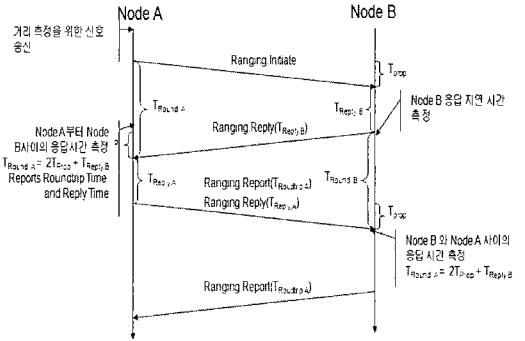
거리 측정을 위한 신호 송신

Node A

Node B

Ranging Initiate

$T_{Prop}$

$T_{Round\ A}$

$T_{Reply\ B}$

Node B 응답 지연 시간 측정

Node A부터 Node B사이의 응답시간 측정
$T_{Round\ A} = 2T_{Prop} + T_{Reply\ B}$
Reports Roundtrip Time and Reply Time

Ranging Reply($T_{Reply\ B}$)

$T_{Reply\ A}$

Ranging Report($T_{Round\ A}$)

$T_{Round\ B}$

Ranging Reply($T_{Reply\ A}$)

$T_{Prop}$

Node B 와 Node A 사이의 응답 시간 측정
$T_{Round\ A} = 2T_{Prop} + T_{Reply\ B}$

Ranging Report($T_{Round\ A}$)